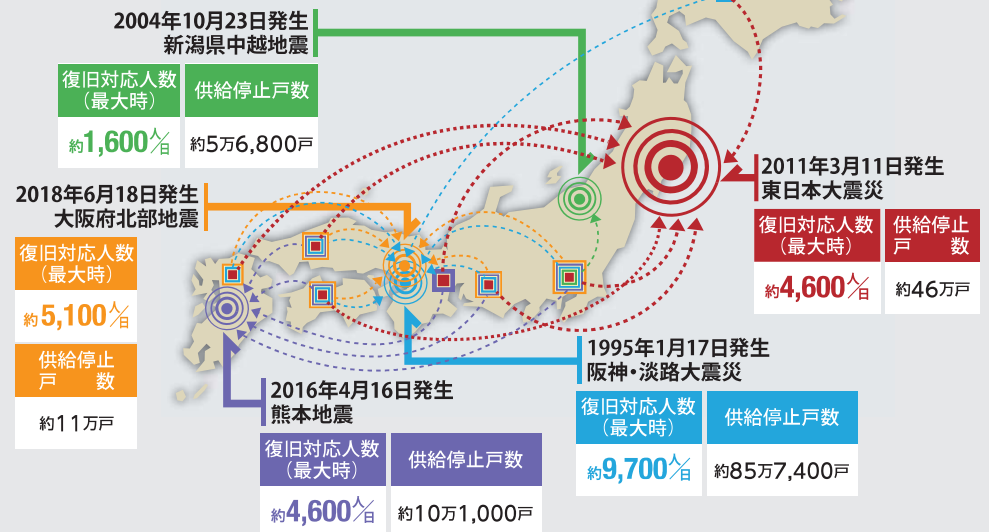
2004年10月23日発生
新潟県中越地震

| 復旧対応人数（最大時） | 供給停止戸数 |
|---|---|
| 約1,600人/日 | 約5万6,800戸 |

2011年3月11日発生
東日本大震災

| 復旧対応人数（最大時） | 供給停止戸数 |
|---|---|
| 約4,600人/日 | 約46万戸 |

2018年6月18日発生
大阪府北部地震

| 復旧対応人数（最大時） |
|---|
| 約5,100人/日 |

| 供給停止戸数 |
|---|
| 約11万戸 |

1995年1月17日発生
阪神・淡路大震災

| 復旧対応人数（最大時） | 供給停止戸数 |
|---|---|
| 約9,700人/日 | 約85万7,400戸 |

2016年4月16日発生
熊本地震

| 復旧対応人数（最大時） | 供給停止戸数 |
|---|---|
| 約4,600人/日 | 約10万1,000戸 |